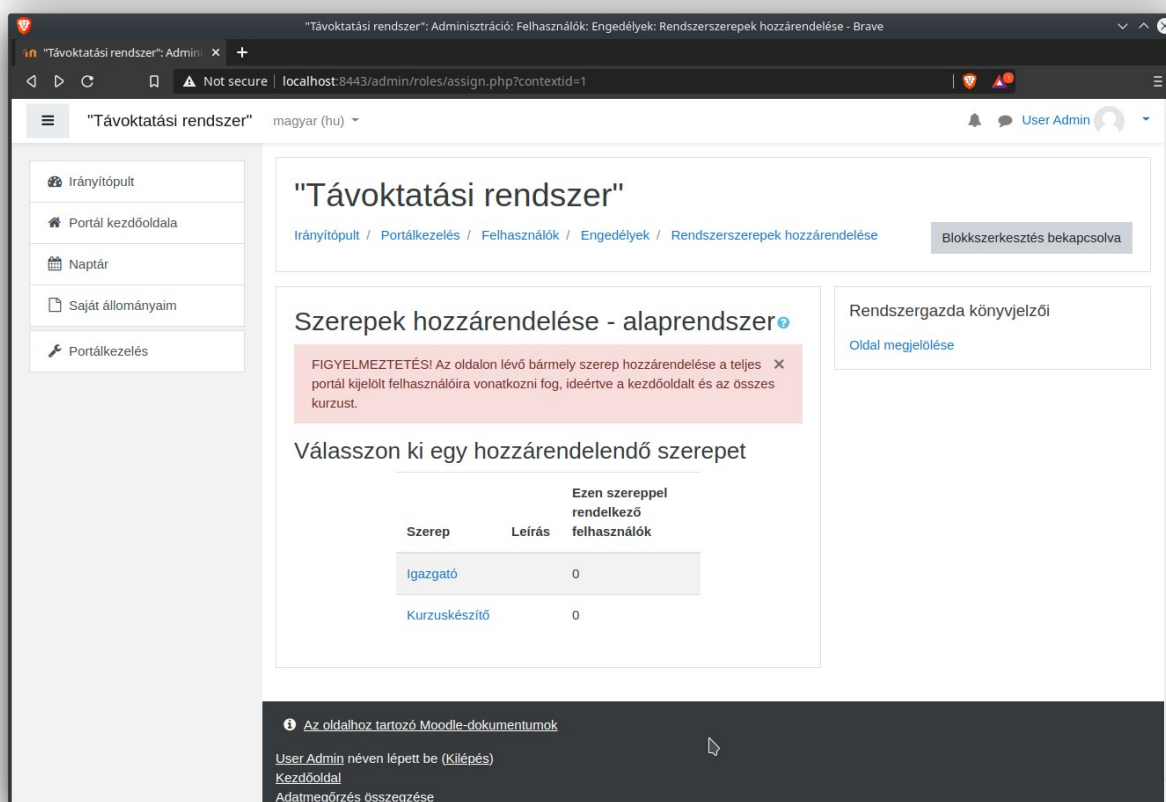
"Távoktatási rendszer": Adminisztráció: Felhasználók: Engedélyek: Rendszerszerepek hozzárendelése - Brave

"Távoktatási rendszer": Admini ×

Not secure | localhost:8443/admin/roles/assign.php?contextid=1

"Távoktatási rendszer" magyar (hu)

User Admin

Irányítópult
Portál kezdőoldala
Naptár
Saját állományaim
Portálkezelés

"Távoktatási rendszer"

Irányítópult / Portálkezelés / Felhasználók / Engedélyek / Rendszerszerepek hozzárendelése

Blokkszerkesztés bekapcsolva

Szerepek hozzárendelése - alaprendszer

FIGYELMEZTETÉS! Az oldalon lévő bármely szerep hozzárendelése a teljes portál kijelölt felhasználóira vonatkozni fog, ideértve a kezdőoldalt és az összes kurzust. ×

Válasszon ki egy hozzárendelendő szerepet

| Szerep | Leírás | Ezen szereppel rendelkező felhasználók |
|---|---|---|
| Igazgató | | 0 |
| Kurzuskészítő | | 0 |

Rendszergazda könyvjelzői

Oldal megjelölése

Az oldalhoz tartozó Moodle-dokumentumok

User Admin néven lépett be (Kilépés)
Kezdőoldal
Adatmegőrzés összegzése